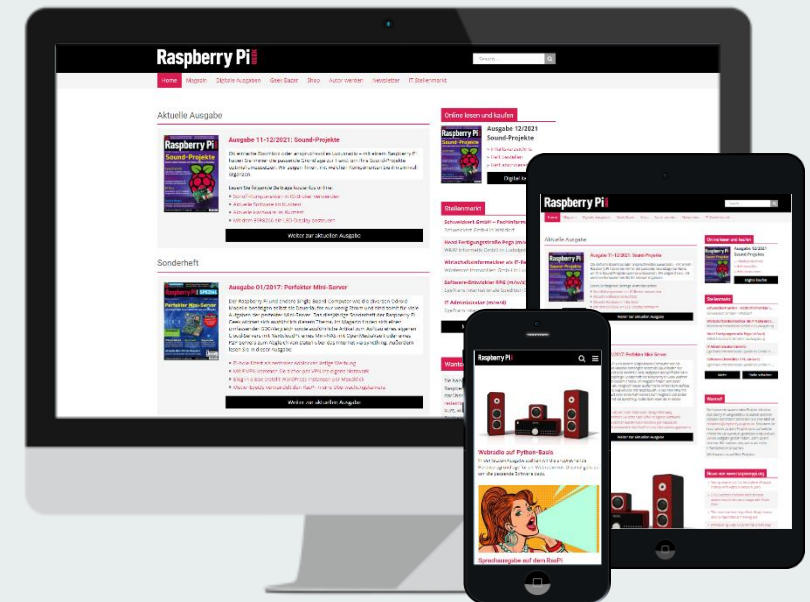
Raspberry Pi

Home Magazin Digitale Ausgaben Geek-Bazar Shop Autor werden Newsletter IT Stellenmarkt

Aktuelle Ausgabe

Ausgabe 11-12/2021: Sound-Projekte

Weiter zur aktuellen Ausgabe

Sonderheft

Ausgabe 01/2017: Perfekter Mini-Server

Weiter zur aktuellen Ausgabe

Online lesen und kaufen

Ausgabe 12/2021 Sound-Projekte

Stellenmarkt

Schwindkrell GmbH – Fachinformatiker

Hand Fertigungsstraße Regs (m/w/d)

Wirtschaftsinformatiker als IT-Reparateur

Software-Entwickler RPG (m/w/d)

IT Administrator (m/w/d)

Raspberry Pi

Aktuelle Ausgabe

Ausgabe 11-12/2021: Sound-Projekte

Ausgabe 01/2017: Perfekter Mini-Server

Stellenmarkt

Raspberry Pi

Webradio auf Python-Basis

Sprachausgabe auf dem RasPi